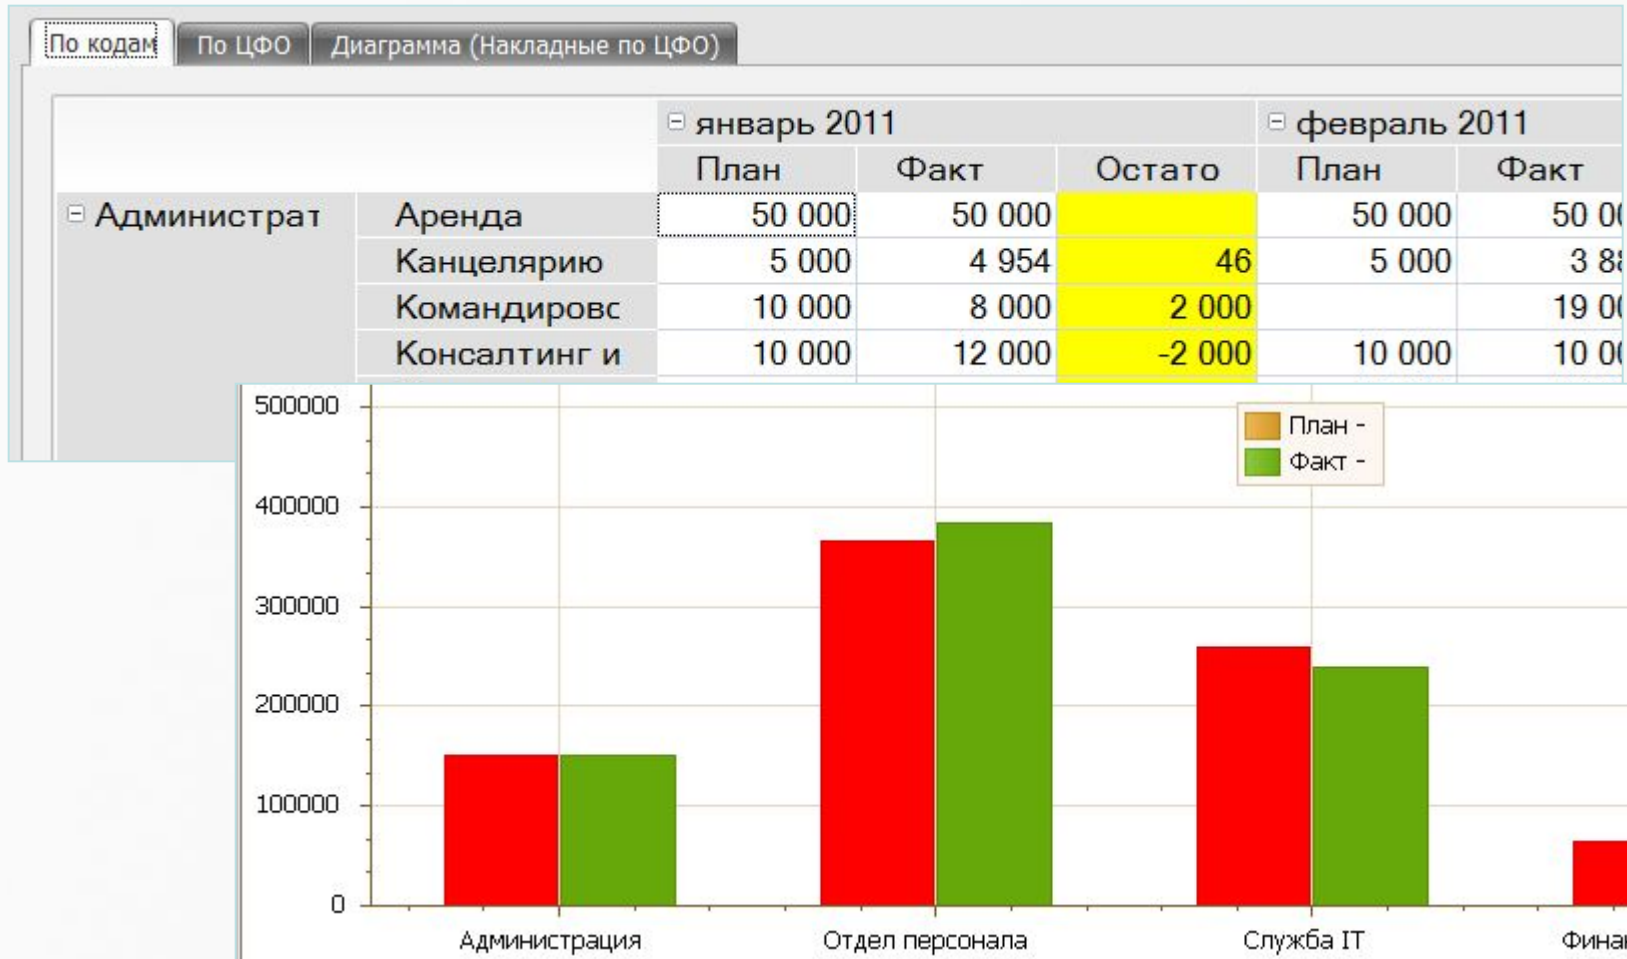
По кодам | По ЦФО | Диаграмма (Накладные по ЦФО)

|  |  | ⊟ январь 2011 |  |  | ⊟ февраль 2011 |  |
|---|---|---|---|---|---|---|
|  |  | План | Факт | Остато | План | Факт |
| ⊟ Администрат | Аренда | 50 000 | 50 000 |  | 50 000 | 50 0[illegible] |
|  | Канцелярию | 5 000 | 4 954 | 46 | 5 000 | 3 8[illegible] |
|  | Командировс | 10 000 | 8 000 | 2 000 |  | 19 0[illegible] |
|  | Консалтинг и | 10 000 | 12 000 | -2 000 | 10 000 | 10 0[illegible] |

500000
400000
300000
200000
100000
0

План -
Факт -

Администрация
Отдел персонала
Служба IT
Фина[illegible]